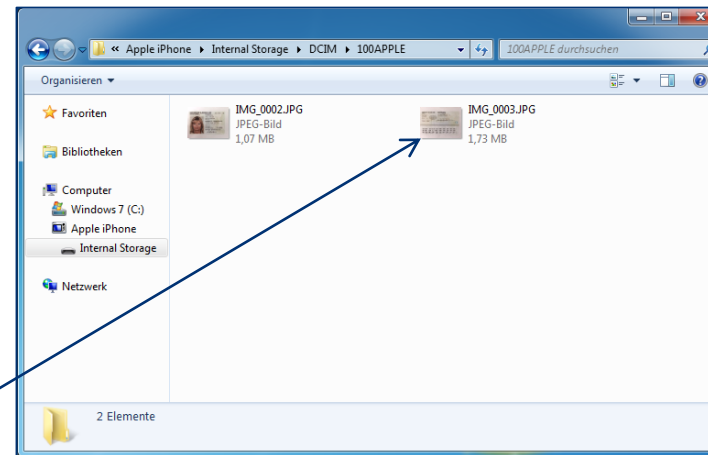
« Apple iPhone ▸ Internal Storage ▸ DCIM ▸ 100APPLE

100APPLE durchsuchen

Organisieren ▾

Favoriten

Bibliotheken

Computer

Windows 7 (C:)

Apple iPhone

Internal Storage

Netzwerk

IMG_0002.JPG
JPEG-Bild
1,07 MB

IMG_0003.JPG
JPEG-Bild
1,73 MB

2 Elemente